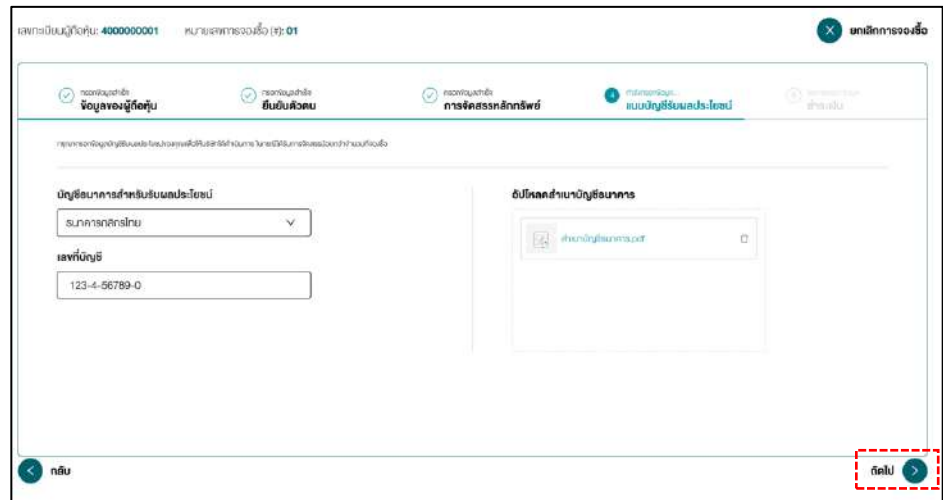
เลขทะเบียนผู้ถือหุ้น: 4000000001 หมายเลขการจองซื้อ (#): 01

ยกเลิกการจองซื้อ

กรอกข้อมูลสำเร็จ
ข้อมูลของผู้ถือหุ้น

กรอกข้อมูลสำเร็จ
ยืนยันตัวตน

กรอกข้อมูลสำเร็จ
การจัดสรรหลักทรัพย์

กำลังกรอกข้อมูล
แบบบัญชีรับผลประโยชน์

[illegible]
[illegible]

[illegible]

บัญชีธนาคารสำหรับรับผลประโยชน์

ธนาคารกสิกรไทย

เลขที่บัญชี

123-4-56789-0

อัปโหลดสำเนาบัญชีธนาคาร

สำเนาบัญชีธนาคาร.pdf

กลับ

ถัดไป